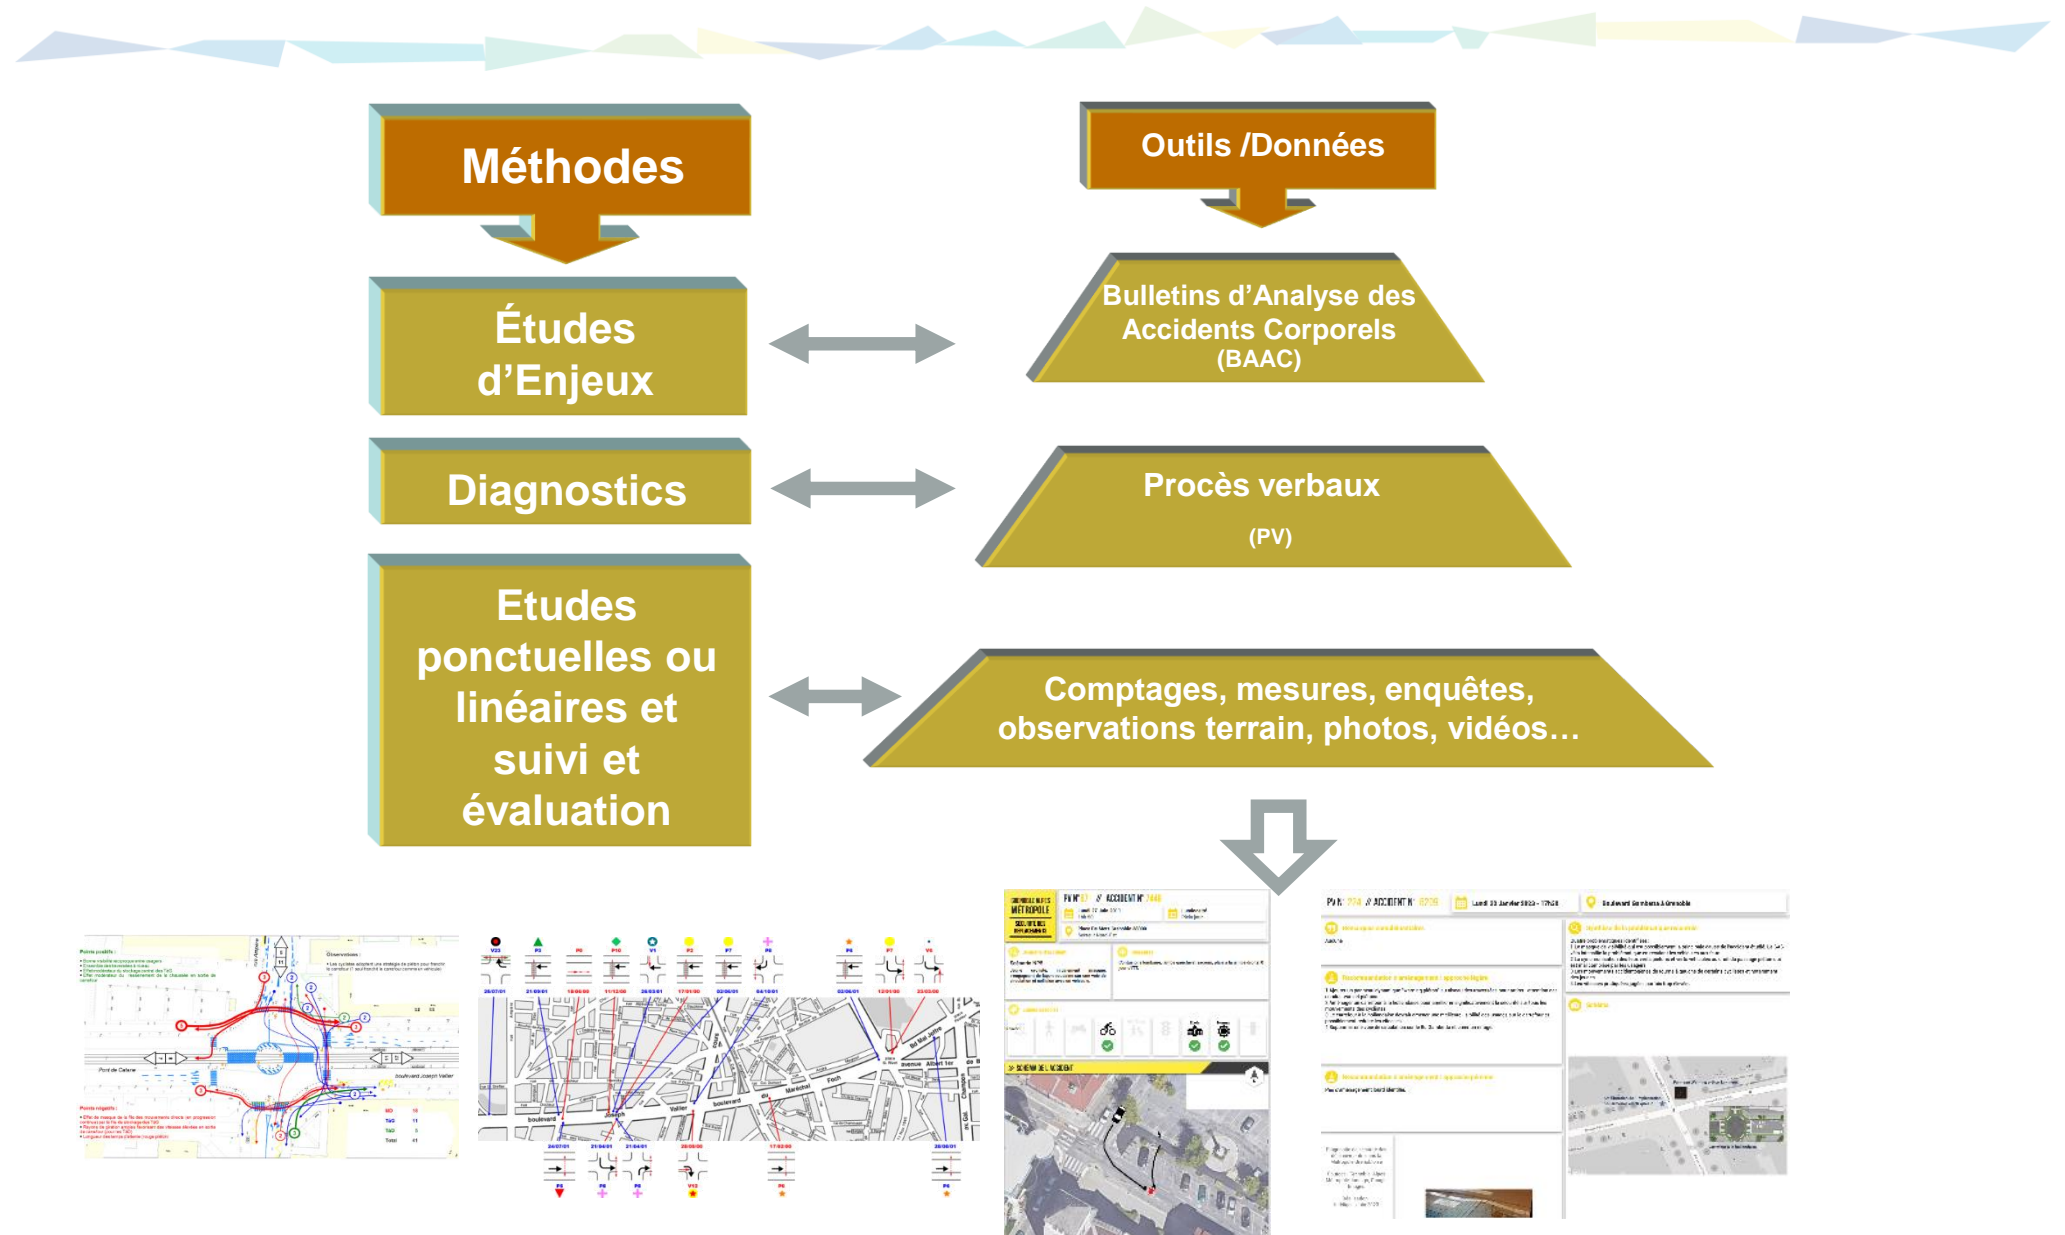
Méthodes

Outils /Données

Études d'Enjeux

Bulletins d'Analyse des Accidents Corporels (BAAC)

Diagnostics

Procès verbaux

(PV)

Etudes ponctuelles ou linéaires et suivi et évaluation

Comptages, mesures, enquêtes, observations terrain, photos, vidéos…

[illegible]